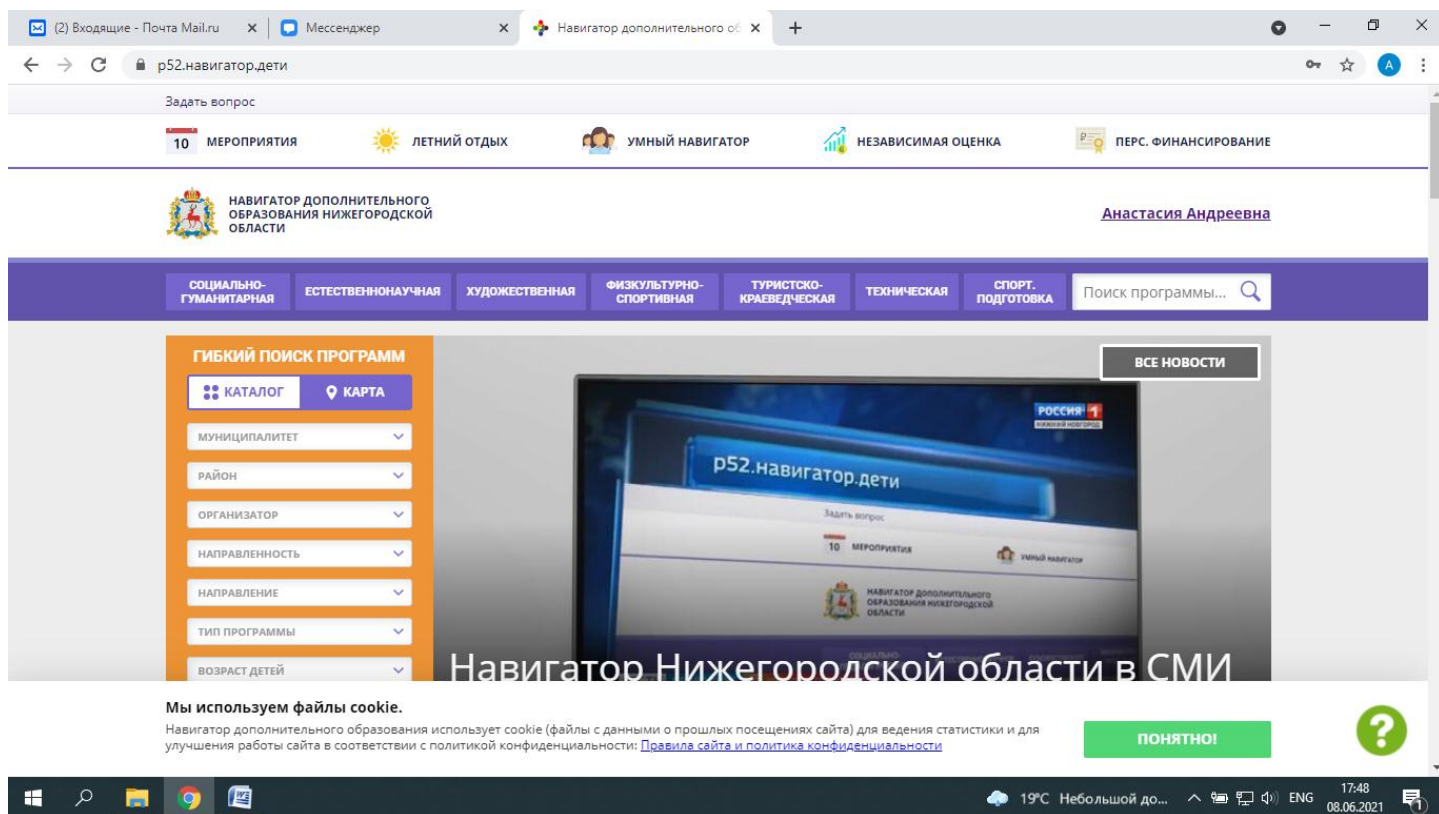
(2) Входящие - Почта Mail.ru ×
Мессенджер ×
Навигатор дополнительного об ×
+

р52.навигатор.дети

A

Задать вопрос

10 МЕРОПРИЯТИЯ
ЛЕТНИЙ ОТДЫХ
УМНЫЙ НАВИГАТОР
НЕЗАВИСИМАЯ ОЦЕНКА
ПЕРС. ФИНАНСИРОВАНИЕ

НАВИГАТОР ДОПОЛНИТЕЛЬНОГО ОБРАЗОВАНИЯ НИЖЕГОРОДСКОЙ ОБЛАСТИ

Анастасия Андреевна

СОЦИАЛЬНО-ГУМАНИТАРНАЯ
ЕСТЕСТВЕННОНАУЧНАЯ
ХУДОЖЕСТВЕННАЯ
ФИЗКУЛЬТУРНО-СПОРТИВНАЯ
ТУРИСТСКО-КРАЕВЕДЧЕСКАЯ
ТЕХНИЧЕСКАЯ
СПОРТ. ПОДГОТОВКА
Поиск программы...

ГИБКИЙ ПОИСК ПРОГРАММ
КАТАЛОГ
КАРТА
МУНИЦИПАЛИТЕТ
РАЙОН
ОРГАНИЗАТОР
НАПРАВЛЕННОСТЬ
НАПРАВЛЕНИЕ
ТИП ПРОГРАММЫ
ВОЗРАСТ ДЕТЕЙ

ВСЕ НОВОСТИ

РОССИЯ 1
НИЖНИЙ НОВГОРОД

р52.навигатор.дети
Задать вопрос
10 МЕРОПРИЯТИЯ
УМНЫЙ НАВИГАТОР
НАВИГАТОР ДОПОЛНИТЕЛЬНОГО ОБРАЗОВАНИЯ НИЖЕГОРОДСКОЙ ОБЛАСТИ

Навигатор Нижегородской области в СМИ

Мы используем файлы cookie.
Навигатор дополнительного образования использует cookie (файлы с данными о прошлых посещениях сайта) для ведения статистики и для улучшения работы сайта в соответствии с политикой конфиденциальности: Правила сайта и политика конфиденциальности

ПОНЯТНО!

19°C Небольшой до... ENG 17:48 08.06.2021